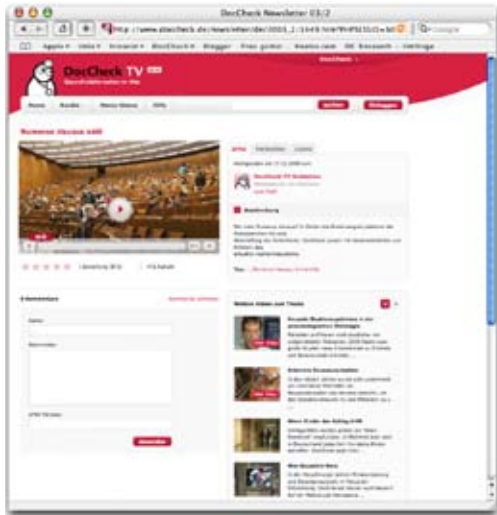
DocCheck Newsletter 03/2

http://www.doccheck.de/newsletter/de/2003_2/

Google

Apple Ustv Amazon DocCheck Blogger Free guitar Heaven.com

DocCheck TV

Home Kanäle Meine Videos Hilfe

suchen Einloggen

Summer House edit

Info Verbinden Lizenz

DocCheck TV Redaktion

Beschreibung

Kommentare

Name

Kommentar

Absenden

Weitere Videos zum Thema

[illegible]